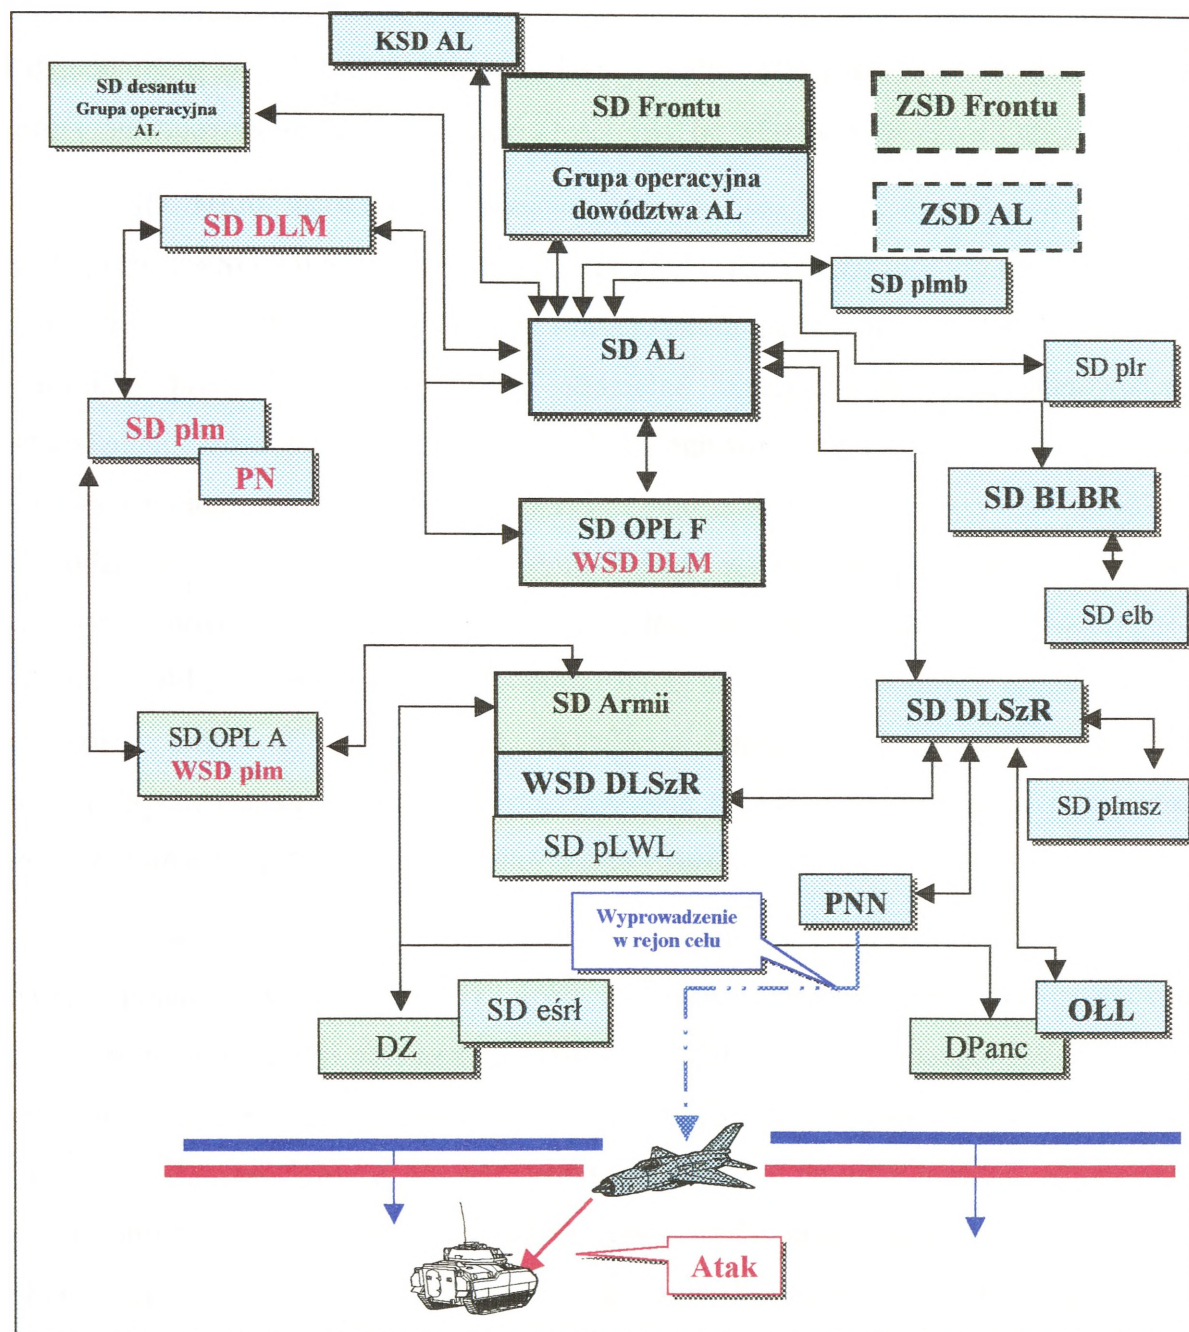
KSD AL

SD desantu
Grupa operacyjna
AL

SD Frontu

ZSD Frontu

Grupa operacyjna
dowództwa AL

ZSD AL

SD DLM

SD plmb

SD AL

SD plr

SD plm

PN

SD BLBR

SD OPL F
WSD DLM

SD elb

SD Armii

SD DLSzR

SD OPL A
WSD plm

WSD DLSzR

SD plmsz

SD pLWL

PNN

Wyprowadzenie
w rejon celu

SD eśrł

OŁL

DZ

DPanc

Atak